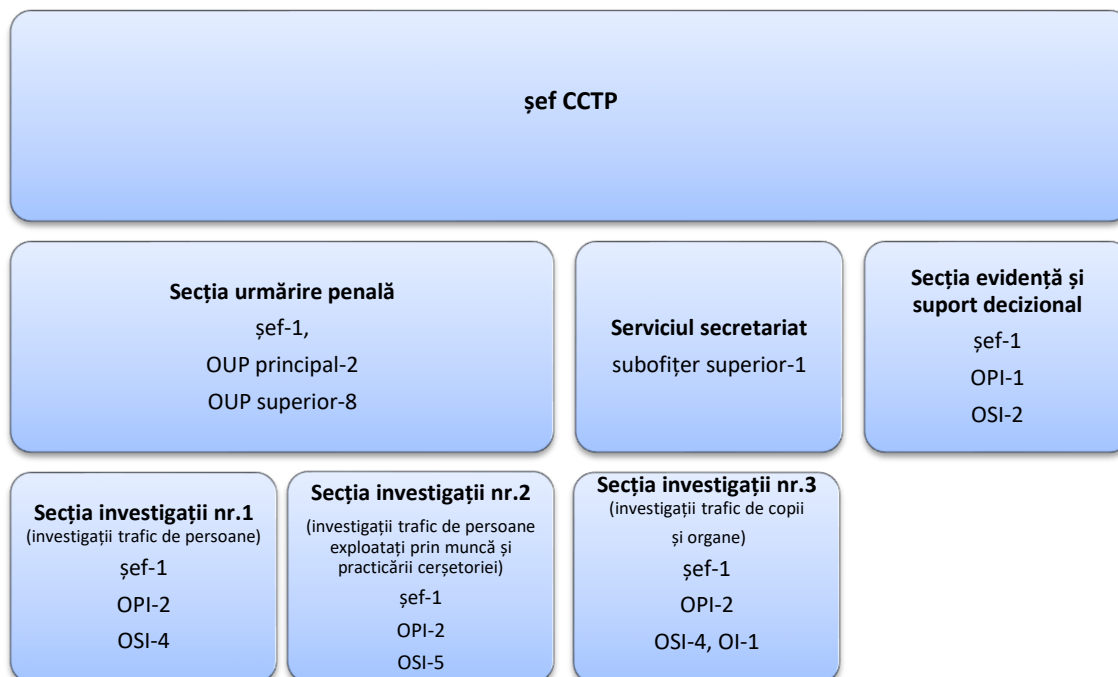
șef CCTP

Secția urmărire penală
șef-1,
OUP principal-2
OUP superior-8

Serviciul secretariat
subofițer superior-1

Secția evidență și suport decizional
șef-1
OPI-1
OSI-2

Secția investigații nr.1
(investigații trafic de persoane)
șef-1
OPI-2
OSI-4

Secția investigații nr.2
(investigații trafic de persoane exploatați prin muncă și practicării cerșetoriei)
șef-1
OPI-2
OSI-5

Secția investigații nr.3
(investigații trafic de copii și organe)
șef-1
OPI-2
OSI-4, OI-1